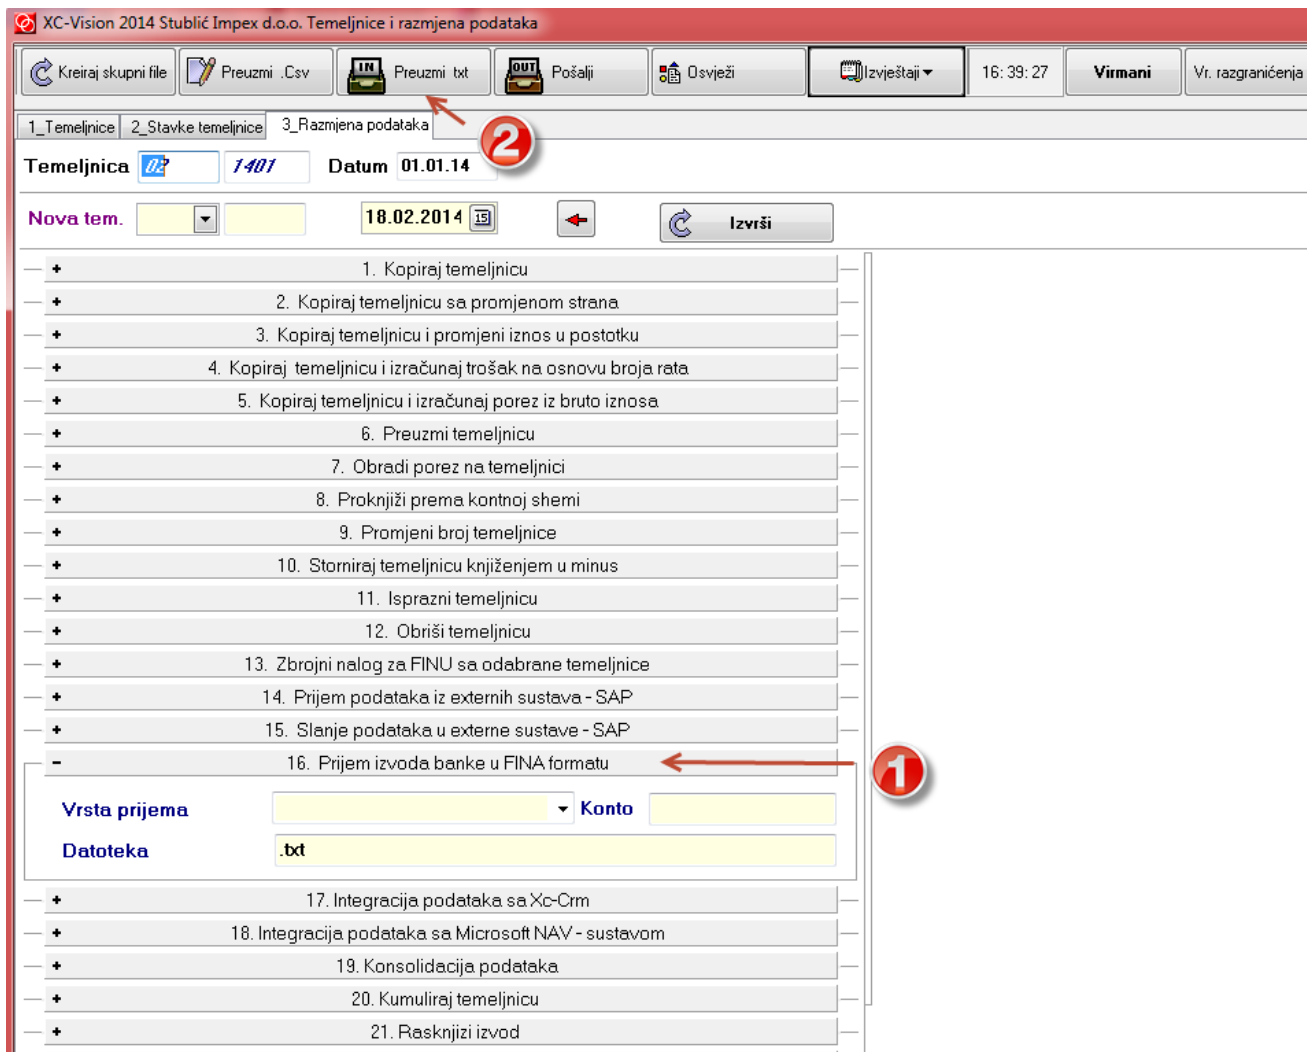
XC-Vision 2014 Stublić Impex d.o.o. Temeljnice i razmjena podataka

Kreiraj skupni file | Preuzmi .Csv | IN Preuzmi txt | OUT Pošalji | Osvježi | Izvještaji | 16: 39: 27 | Virmani | Vr. razgraničenja

1_Temeljnice | 2_Stavke temeljnice | 3_Razmjena podataka

2

Temeljnica 02 1401 Datum 01.01.14

Nova tem. 18.02.2014 Izvrši

+ 1. Kopiraj temeljnicu
+ 2. Kopiraj temeljnicu sa promjenom strana
+ 3. Kopiraj temeljnicu i promjeni iznos u postotku
+ 4. Kopiraj temeljnicu i izračunaj trošak na osnovu broja rata
+ 5. Kopiraj temeljnicu i izračunaj porez iz bruto iznosa
+ 6. Preuzmi temeljnicu
+ 7. Obradi porez na temeljnici
+ 8. Proknjiži prema kontnoj shemi
+ 9. Promjeni broj temeljnice
+ 10. Storniraj temeljnicu knjiženjem u minus
+ 11. Isprazni temeljnicu
+ 12. Obriši temeljnicu
+ 13. Zbrojni nalog za FINU sa odabrane temeljnice
+ 14. Prijem podataka iz externih sustava - SAP
+ 15. Slanje podataka u externe sustave - SAP
- 16. Prijem izvoda banke u FINA formatu

1

Vrsta prijema Konto
Datoteka .txt

+ 17. Integracija podataka sa Xc-Crm
+ 18. Integracija podataka sa Microsoft NAV - sustavom
+ 19. Konsolidacija podataka
+ 20. Kumuliraj temeljnicu
+ 21. Rasknjizi izvod